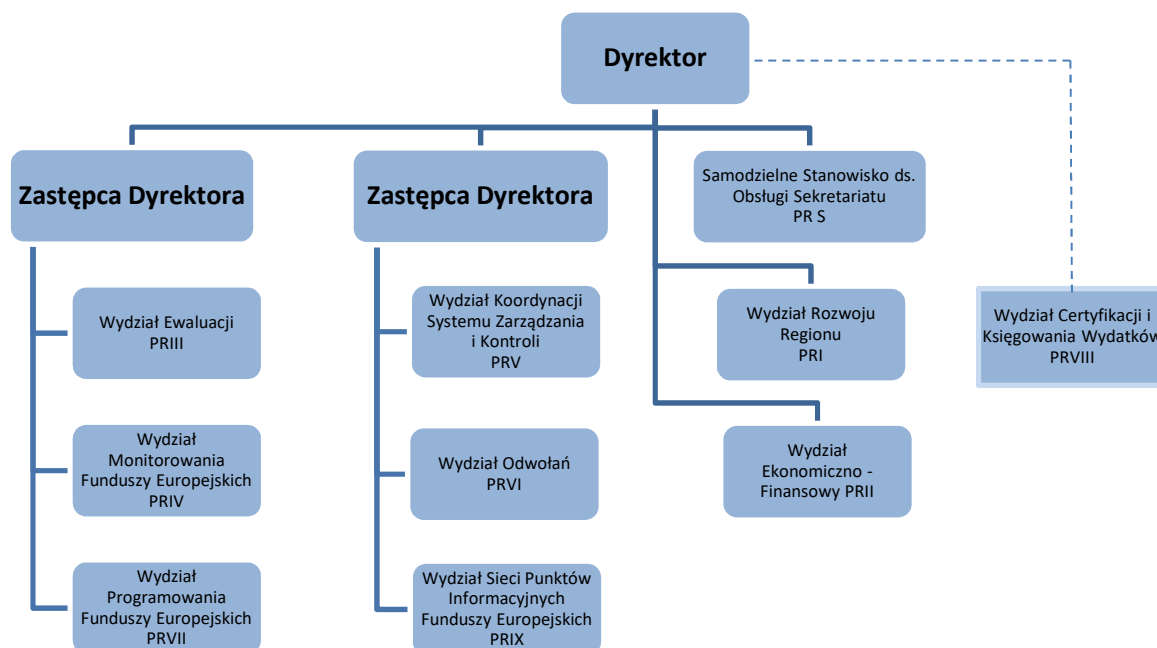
Dyrektor

Zastępca Dyrektora

Zastępca Dyrektora

Samodzielne Stanowisko ds. Obsługi Sekretariatu PR S

Wydział Ewaluacji PRIII

Wydział Koordynacji Systemu Zarządzania i Kontroli PRV

Wydział Rozwoju Regionu PRI

Wydział Certyfikacji i Księgowania Wydatków PRVIII

Wydział Monitorowania Funduszy Europejskich PRIV

Wydział Odwołań PRVI

Wydział Ekonomiczno - Finansowy PRII

Wydział Programowania Funduszy Europejskich PRVII

Wydział Sieci Punktów Informacyjnych Funduszy Europejskich PRIX